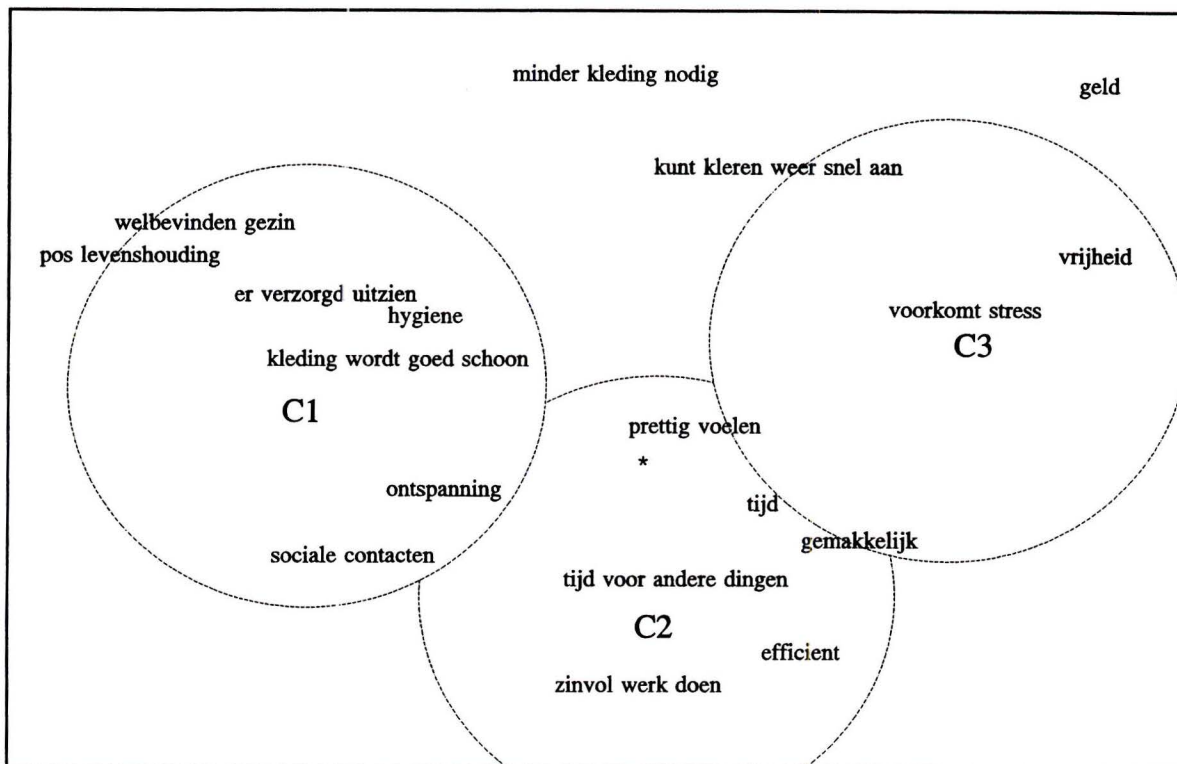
minder kleding nodig

geld

kunt kleren weer snel aan

welbevinden gezin

pos levenshouding

er verzorgd uitzien

hygiene

kleding wordt goed schoon

C1

ontspanning

sociale contacten

vrijheid

voorkomt stress

C3

prettig voelen

*

tijd

gemakkelijk

tijd voor andere dingen

C2

efficient

zinvol werk doen